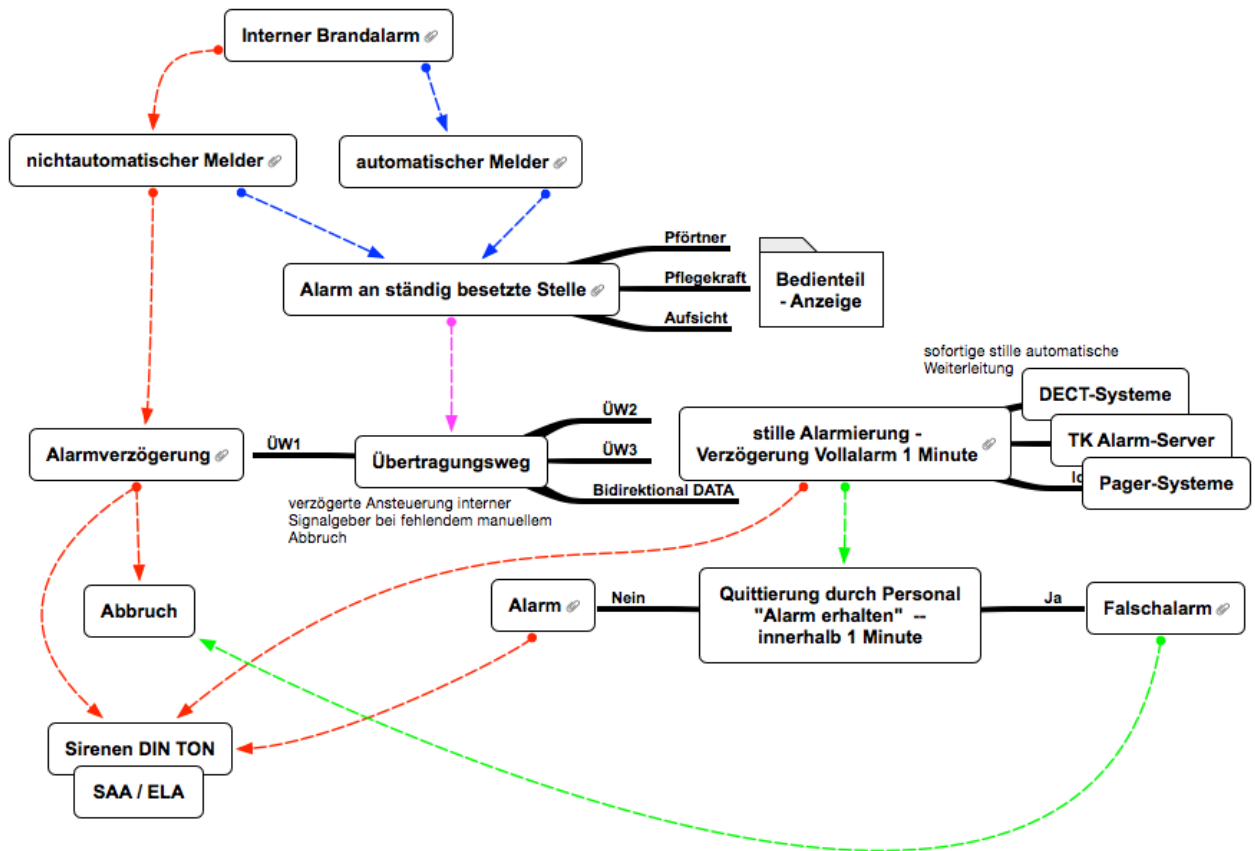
Interner Brandalarm

nichtautomatischer Melder

automatischer Melder

Pförtner

Pflegekraft

Aufsicht

Alarm an ständig besetzte Stelle

Bedienteil - Anzeige

sofortige stille automatische Weiterleitung

DECT-Systeme

TK Alarm-Server

Pager-Systeme

Alarmverzögerung

ÜW1

Übertragungsweg

ÜW2

ÜW3

Bidirektional DATA

stille Alarmierung - Verzögerung Vollalarm 1 Minute

Io

verzögerte Ansteuerung interner Signalgeber bei fehlendem manuellem Abbruch

Abbruch

Alarm

Nein

Quittierung durch Personal "Alarm erhalten" -- innerhalb 1 Minute

Ja

Falschalarm

Sirenen DIN TON

SAA / ELA